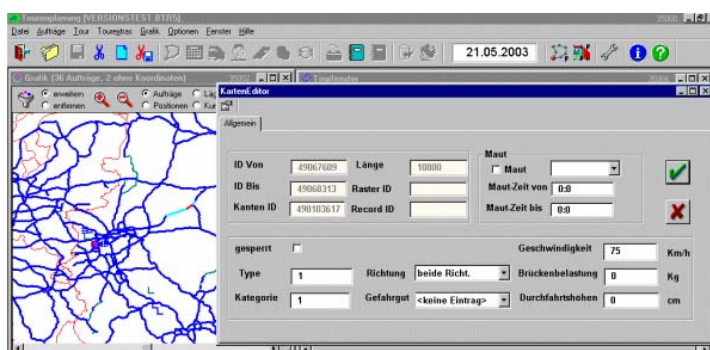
Tourenplanung [VERSIONSTEST BTRS]
35000
Datei Aufträge Tour Tourextras Grafik Optionen Fenster Hilfe
21.05.2003
Grafik (36 Aufträge, 2 ohne Koordinaten)
35002
Tourfenster
35004
erweitern
entfernen
Aufträge
Positionen
KartenEditor
Allgemein
ID Von
49067609
Länge
10800
ID Bis
49068313
Raster ID
Kanten ID
490103617
Record ID
Maut
Maut
Maut-Zeit von
0:0
Maut-Zeit bis
0:0
gesperrt
Geschwindigkeit
75
Km/h
Type
1
Richtung
beide Richt.
Brückenbelastung
0
Kg
Kategorie
1
Gefahrgut
<keine Eintrag>
Durchfahrtshöhen
0
cm